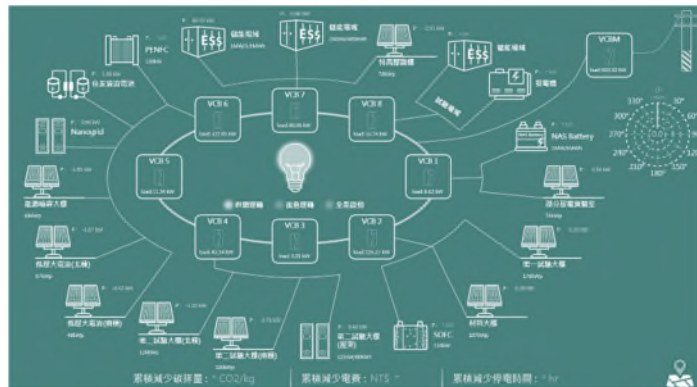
PEMFC

ESS

ESS

ESS

VCBM

Nanogrid

VCB 6

VCB 7

VCB 8

NAS Battery

VCB 5

VCB 1

VCB 4

VCB 3

VCB 2

SOFC

330°

30°

300°

60°

270°

90°

240°

120°

210°

150°

180°

累積減少碳排量：° CO2/kg

累積減少電費：NT$ °

累積減少停電時間：° hr